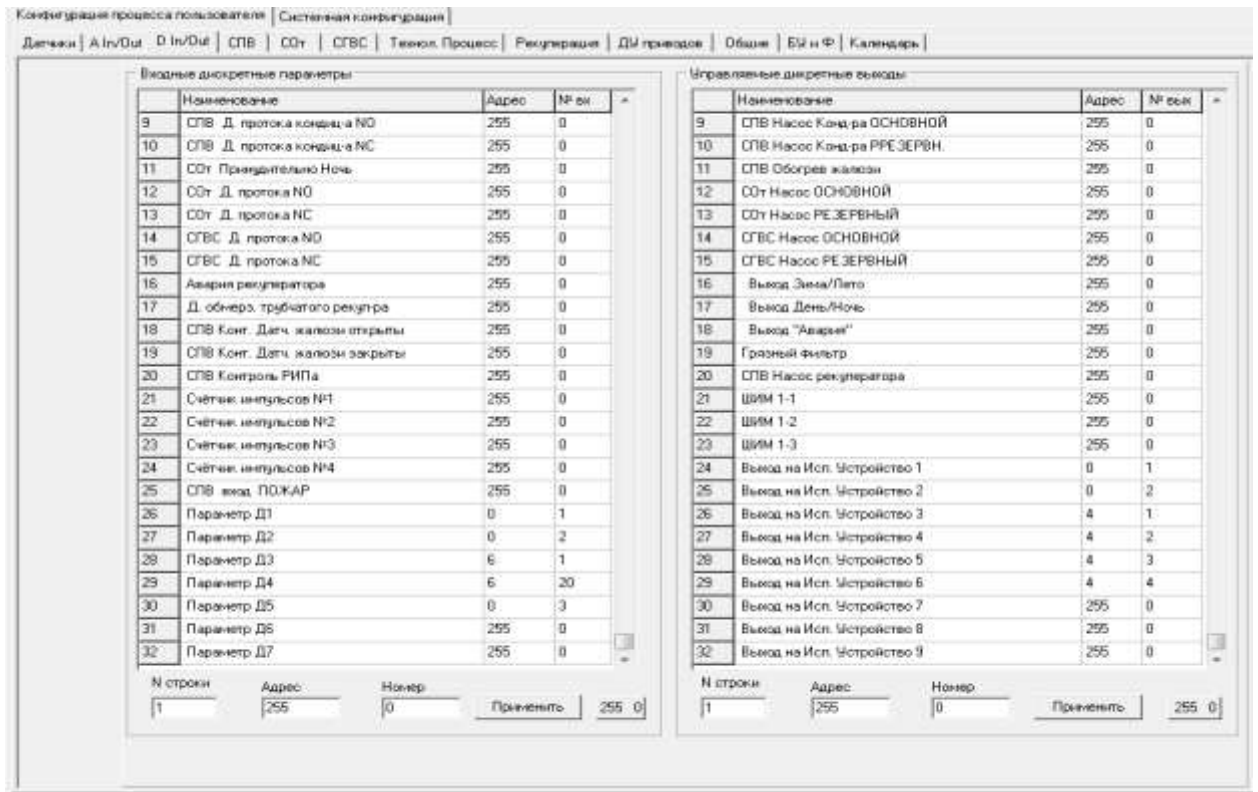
Конфигурация процесса пользователя | Системная конфигурация

Датчики | A In/Out | D In/Out | СПВ | СОт | СГВС | Технол. Процесс | Рекуперация | ДУ приводов | Общие | БУ и Ф | Календарь

Входные дискретные параметры

| | Наименование | Адрес | № вх |
|---|---|---|---|
| 9 | СПВ Д. протока кондиц-а NO | 255 | 0 |
| 10 | СПВ Д. протока кондиц-а NC | 255 | 0 |
| 11 | СОт Принудительно Ночь | 255 | 0 |
| 12 | СОт Д. протока NO | 255 | 0 |
| 13 | СОт Д. протока NC | 255 | 0 |
| 14 | СГВС Д. протока NO | 255 | 0 |
| 15 | СГВС Д. протока NC | 255 | 0 |
| 16 | Авария рекуператора | 255 | 0 |
| 17 | Д. обмерз. трубчатого рекуп-ра | 255 | 0 |
| 18 | СПВ Конт. Датч. жалюзи открыты | 255 | 0 |
| 19 | СПВ Конт. Датч. жалюзи закрыты | 255 | 0 |
| 20 | СПВ Контроль РИПа | 255 | 0 |
| 21 | Счётчик импульсов №1 | 255 | 0 |
| 22 | Счётчик импульсов №2 | 255 | 0 |
| 23 | Счётчик импульсов №3 | 255 | 0 |
| 24 | Счётчик импульсов №4 | 255 | 0 |
| 25 | СПВ вход ПОЖАР | 255 | 0 |
| 26 | Параметр Д1 | 0 | 1 |
| 27 | Параметр Д2 | 0 | 2 |
| 28 | Параметр Д3 | 6 | 1 |
| 29 | Параметр Д4 | 6 | 20 |
| 30 | Параметр Д5 | 0 | 3 |
| 31 | Параметр Д6 | 255 | 0 |
| 32 | Параметр Д7 | 255 | 0 |

N строки 1 Адрес 255 Номер 0 Применить 255 0

Управляемые дискретные выходы

| | Наименование | Адрес | № вых |
|---|---|---|---|
| 9 | СПВ Насос Конд-ра ОСНОВНОЙ | 255 | 0 |
| 10 | СПВ Насос Конд-ра РРЕЗЕРВН. | 255 | 0 |
| 11 | СПВ Обогрев жалюзи | 255 | 0 |
| 12 | СОт Насос ОСНОВНОЙ | 255 | 0 |
| 13 | СОт Насос РЕЗЕРВНЫЙ | 255 | 0 |
| 14 | СГВС Насос ОСНОВНОЙ | 255 | 0 |
| 15 | СГВС Насос РЕЗЕРВНЫЙ | 255 | 0 |
| 16 | Выход Зима/Лето | 255 | 0 |
| 17 | Выход День/Ночь | 255 | 0 |
| 18 | Выход "Авария" | 255 | 0 |
| 19 | Грязный фильтр | 255 | 0 |
| 20 | СПВ Насос рекуператора | 255 | 0 |
| 21 | ШИМ 1-1 | 255 | 0 |
| 22 | ШИМ 1-2 | 255 | 0 |
| 23 | ШИМ 1-3 | 255 | 0 |
| 24 | Выход на Исп. Устройство 1 | 0 | 1 |
| 25 | Выход на Исп. Устройство 2 | 0 | 2 |
| 26 | Выход на Исп. Устройство 3 | 4 | 1 |
| 27 | Выход на Исп. Устройство 4 | 4 | 2 |
| 28 | Выход на Исп. Устройство 5 | 4 | 3 |
| 29 | Выход на Исп. Устройство 6 | 4 | 4 |
| 30 | Выход на Исп. Устройство 7 | 255 | 0 |
| 31 | Выход на Исп. Устройство 8 | 255 | 0 |
| 32 | Выход на Исп. Устройство 9 | 255 | 0 |

N строки 1 Адрес 255 Номер 0 Применить 255 0